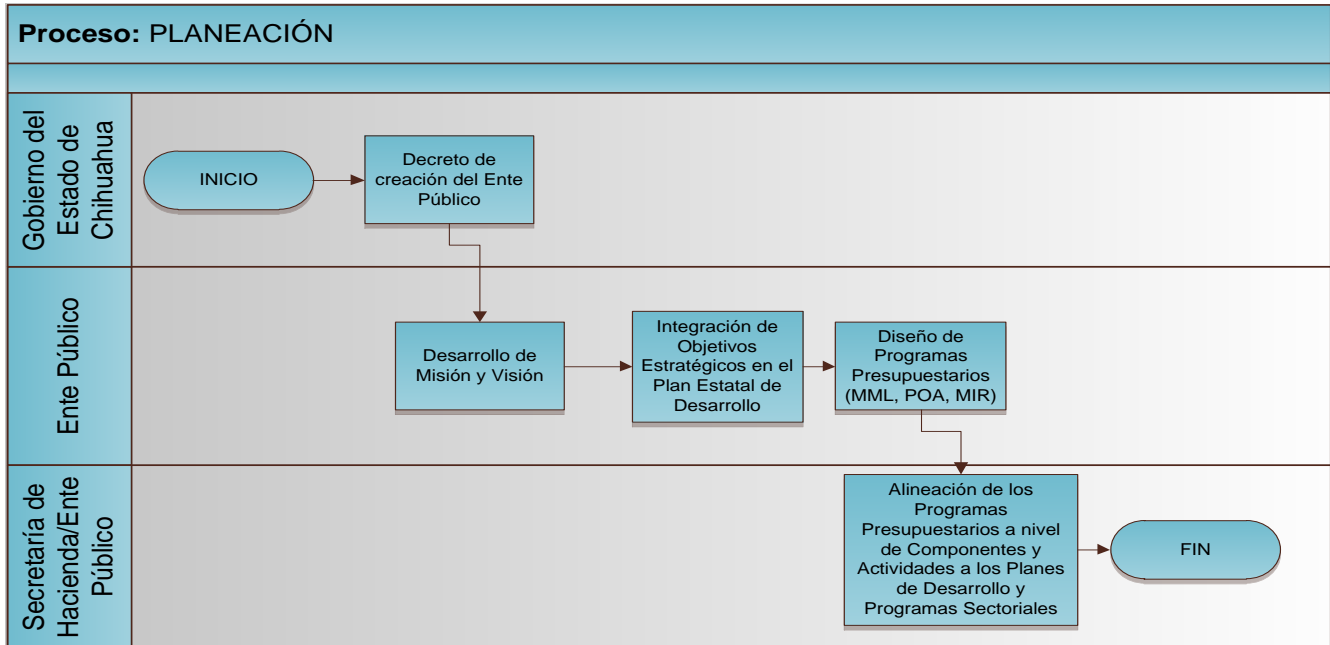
**Proceso:** PLANEACIÓN

Gobierno del Estado de Chihuahua

INICIO

Decreto de creación del Ente Público

Ente Público

Desarrollo de Misión y Visión

Integración de Objetivos Estratégicos en el Plan Estatal de Desarrollo

Diseño de Programas Presupuestarios (MML, POA, MIR)

Secretaría de Hacienda/Ente Público

Alineación de los Programas Presupuestarios a nivel de Componentes y Actividades a los Planes de Desarrollo y Programas Sectoriales

FIN